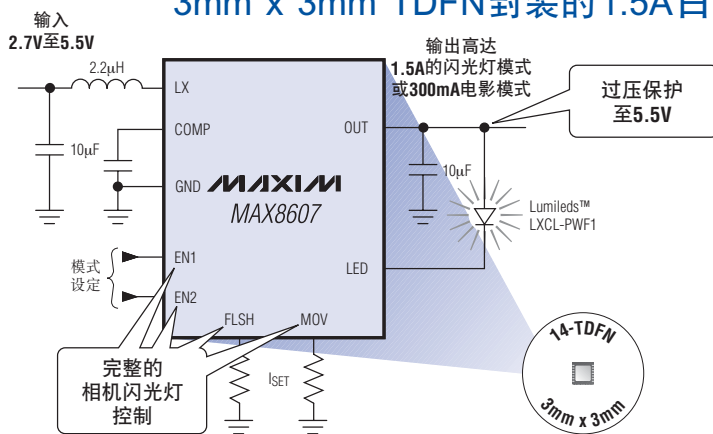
3mm x 3mm TDFN封装的1.5A白

输入
2.7V至5.5V

2.2µH

10µF

LX
COMP
GND
MAXIM
MAX8607
EN1
EN2
FLSH
MOV
OUT
LED

模式
设定

输出高达
1.5A的闪光灯模式
或300mA电影模式

10µF

过压保护
至5.5V

Lumileds™
LXCL-PWF1

$I_{SET}$

完整的
相机闪光灯
控制

14-TDFN
3mm x 3mm